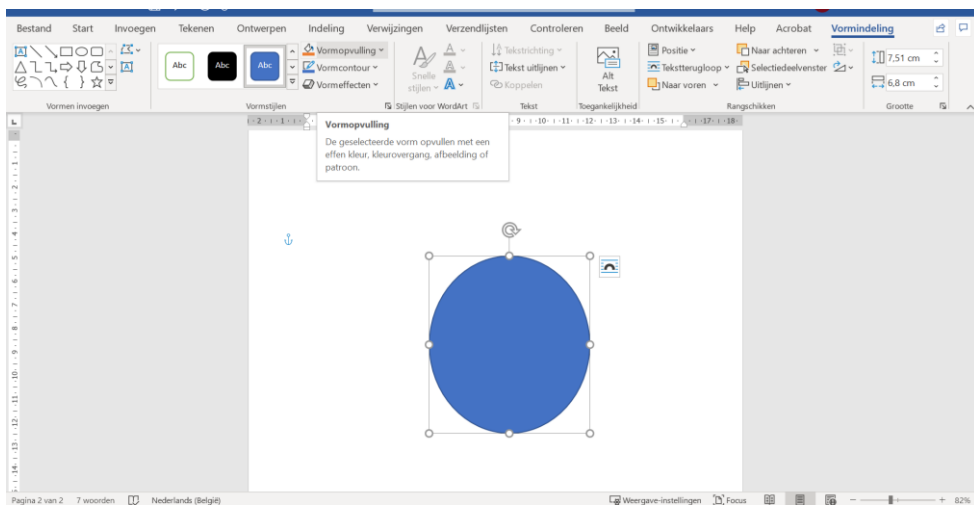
Bestand Start Invoegen Tekenen Ontwerpen Indeling Verwijzingen Verzendlijsten Controleren Beeld Ontwikkelaars Help Acrobat Vormindeling

Abc Abc Abc

Vormopvulling
Vormcontour
Vormeffecten

Snelle stijlen

Tekstrichting
Tekst uitlijnen
Koppelen

Alt Tekst

Positie
Tekstterugloop
Naar voren

Naar achteren
Selectiedeelvenster
Uitlijnen

7,51 cm
6,8 cm

Vormen invoegen
Vormstijlen
Stijlen voor WordArt
Tekst
Toegankelijkheid
Rangschikken
Grootte

Vormopvulling
De geselecteerde vorm opvullen met een effen kleur, kleurovergang, afbeelding of patroon.

Pagina 2 van 2 7 woorden Nederlands (België)
Weergave-instellingen Focus
82%